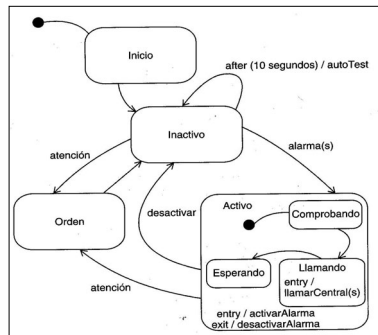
Inicio

after (10 segundos) / autoTest

Inactivo

atención

alarma(s)

Orden

desactivar

Activo

Comprobando

Esperando

Llamando
entry / llamarCentral(s)

atención

entry / activarAlarma
exit / desactivarAlarma